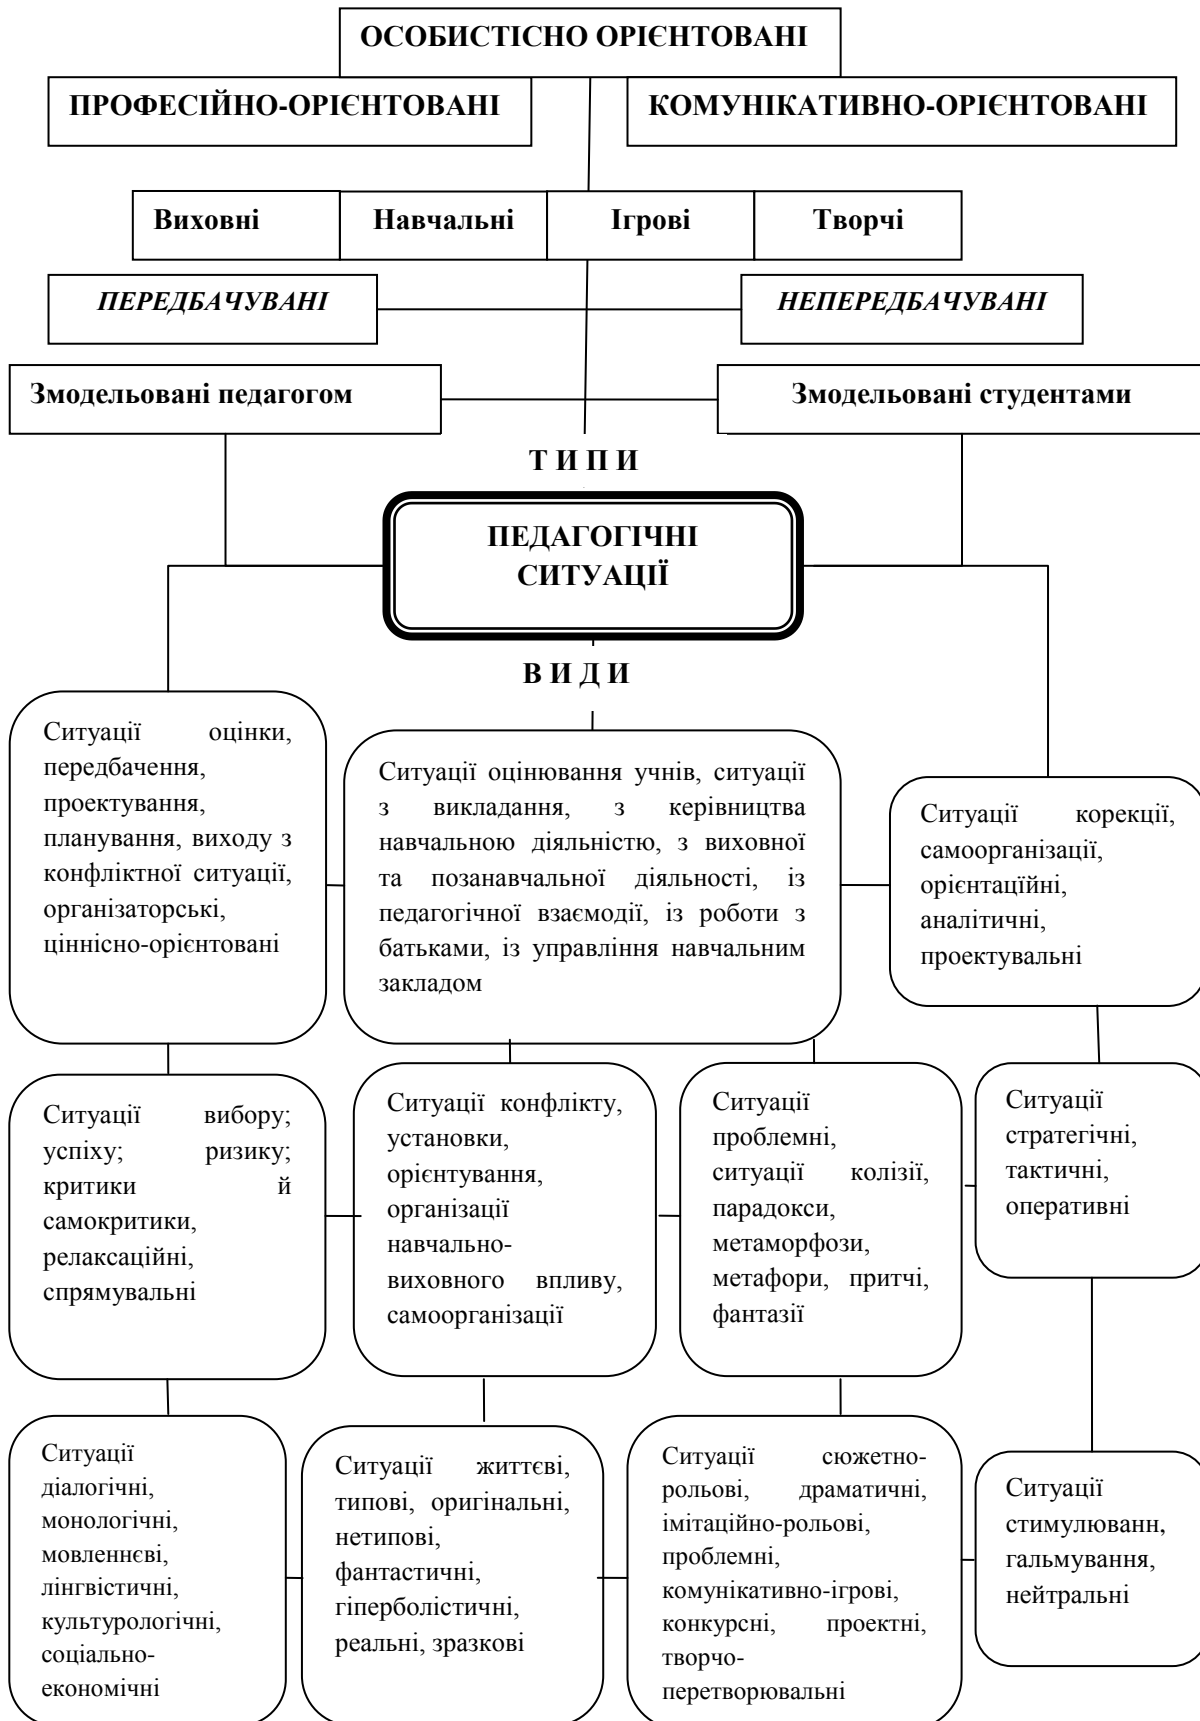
ОСОБИСТІСНО ОРІЄНТОВАНІ

ПРОФЕСІЙНО-ОРІЄНТОВАНІ

КОМУНІКАТИВНО-ОРІЄНТОВАНІ

Виховні

Навчальні

Ігрові

Творчі

*ПЕРЕДБАЧУВАНІ*

*НЕПЕРЕДБАЧУВАНІ*

Змодельовані педагогом

Змодельовані студентами

Т И П И

ПЕДАГОГІЧНІ СИТУАЦІЇ

В И Д И

Ситуації оцінки, передбачення, проектування, планування, виходу з конфліктної ситуації, організаторські, ціннісно-орієнтовані

Ситуації оцінювання учнів, ситуації з викладання, з керівництва навчальною діяліностію, з виховної та позанавчальної діяльності, із педагогічної взаємодії, із роботи з батьками, із управління навчальним закладом

Ситуації корекції, самоорганізації, орієнтаційні, аналітичні, проектувальні

Ситуації вибору; успіху; ризику; критики й самокритики, релаксаційні, спрямувальні

Ситуації конфлікту, установки, орієнтування, організації навчально-виховного впливу, самоорганізації

Ситуації проблемні, ситуації колізії, парадокси, метаморфози, метафори, притчі, фантазії

Ситуації стратегічні, тактичні, оперативні

Ситуації діалогічні, монологічні, мовленнєві, лінгвістичні, культурологічні, соціально-економічні

Ситуації життєві, типові, оригінальні, нетипові, фантастичні, гіперболістичні, реальні, зразкові

Ситуації сюжетно-рольові, драматичні, імітаційно-рольові, проблемні, комунікативно-ігрові, конкурсні, проектні, творчо-перетворювальні

Ситуації стимулюванн, гальмування, нейтральні